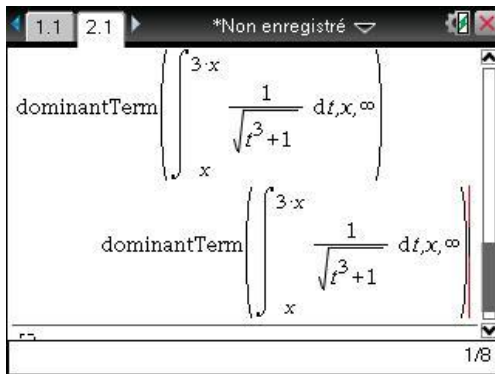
1.1 2.1 *Non enregistré

dominantTerm$\left(\int_{x}^{3\cdot x} \frac{1}{\sqrt{t^3+1}}\, dt, x, \infty\right)$

dominantTerm$\left(\int_{x}^{3\cdot x} \frac{1}{\sqrt{t^3+1}}\, dt, x, \infty\right)$

1/8